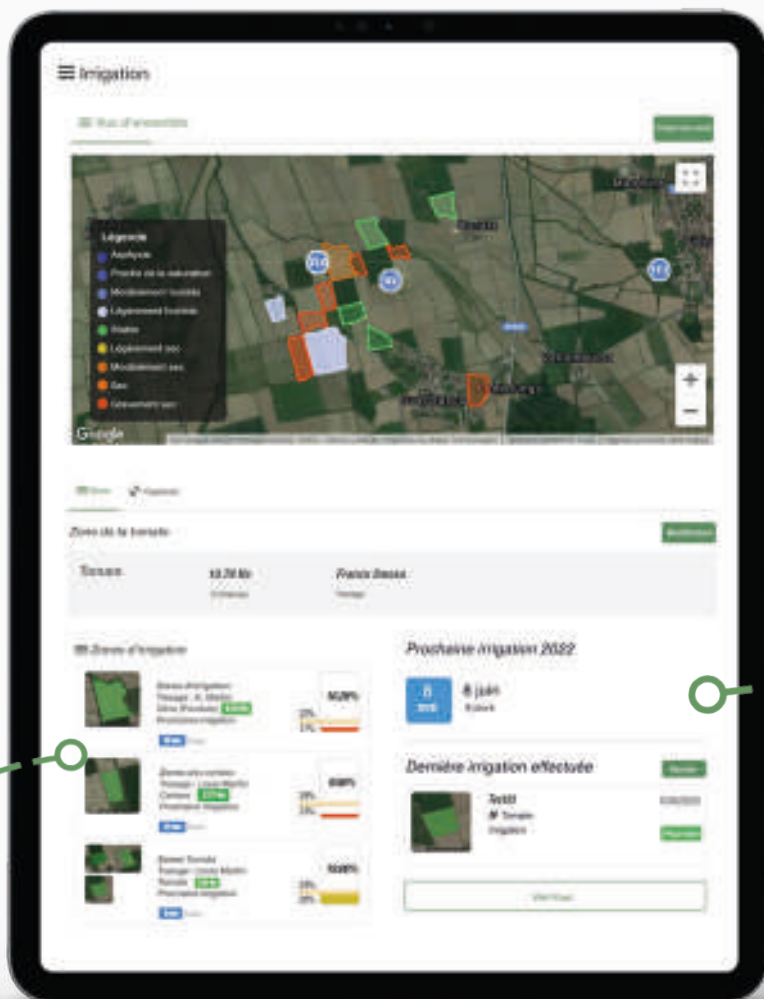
Irrigation

Vue d'ensemble

Légende
Asphyxie
Proche de la saturation
Modérément humide
Légèrement humide
Stable
Légèrement sec
Modérément sec
Sec
Sévèrement sec

Google

Zone de la tomate

Modifier

Tomate

18.78 ha

Francis Dassa

Zones d'irrigation

Prochaine irrigation 2022

8 juin

Dernière irrigation effectuée

Tetitt

Tomate

Irrigation

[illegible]